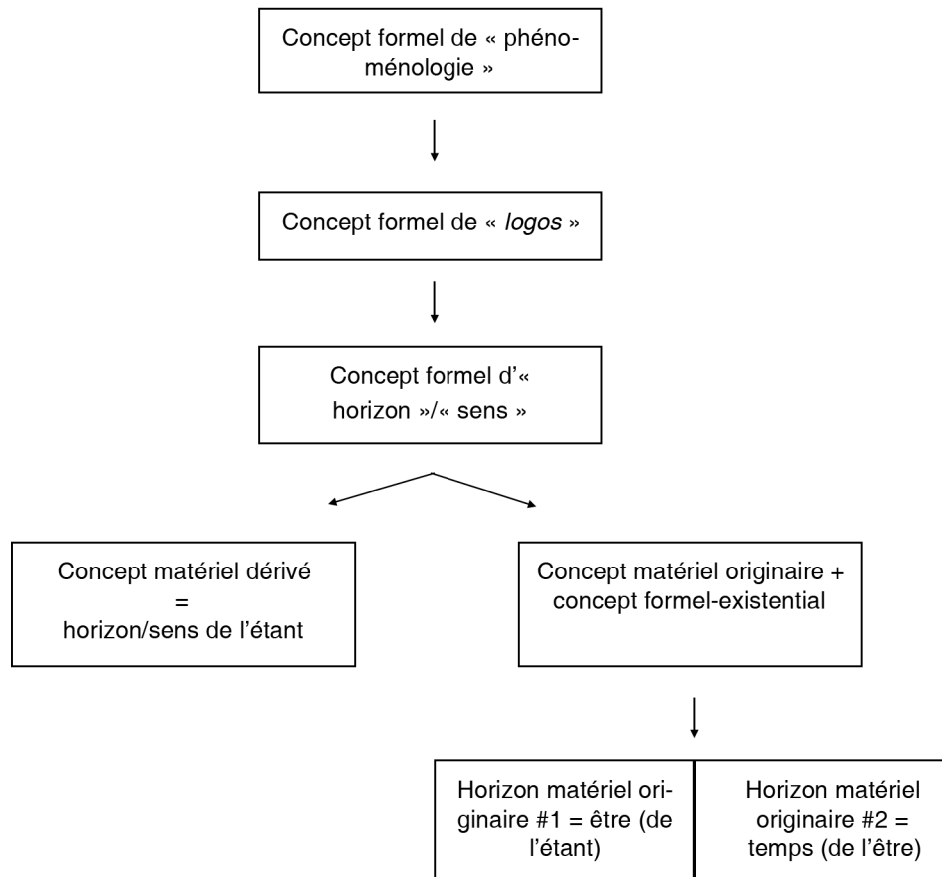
Concept formel de « phénoménologie »

Concept formel de « *logos* »

Concept formel d'« horizon »/« sens »

Concept matériel dérivé = horizon/sens de l'étant

Concept matériel originaire + concept formel-existential

Horizon matériel originaire #1 = être (de l'étant)

Horizon matériel originaire #2 = temps (de l'être)